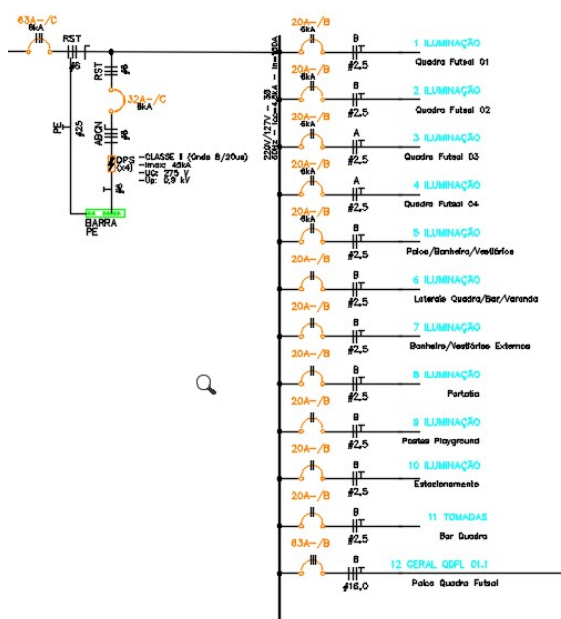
63A-/C
6kA
RST
#6
RST
#6
32A-/C
6kA
ABCN
#6
PE
#25
DPS
(x4)
-CLASSE II (Onda 8/20us)
-Imáx: 45kA
-Uc: 275 V
-Up: 0,9 kV
T
#6
BARRA PE
220V/127V - 3F
60Hz - Icc=4,5kA - In=100A

20A-/B
6kA
B
#2,5
1 ILUMINAÇÃO
Quadra Futsal 01

20A-/B
6kA
B
#2,5
2 ILUMINAÇÃO
Quadra Futsal 02

20A-/B
6kA
A
#2,5
3 ILUMINAÇÃO
Quadra Futsal 03

20A-/B
6kA
A
#2,5
4 ILUMINAÇÃO
Quadra Futsal 04

20A-/B
6kA
B
#2,5
5 ILUMINAÇÃO
Palco/Banheiro/Vestiários

20A-/B
B
#2,5
6 ILUMINAÇÃO
Laterais Quadra/Bar/Varanda

20A-/B
B
#2,5
7 ILUMINAÇÃO
Banheiros/Vestiários Externos

20A-/B
B
#2,5
8 ILUMINAÇÃO
Portaria

20A-/B
B
#2,5
9 ILUMINAÇÃO
Postes Playground

20A-/B
B
#2,5
10 ILUMINAÇÃO
Estacionamento

20A-/B
B
#2,5
11 TOMADAS
Bar Quadra

63A-/B
B
#16,0
12 GERAL QDFL 01.1
Palco Quadra Futsal